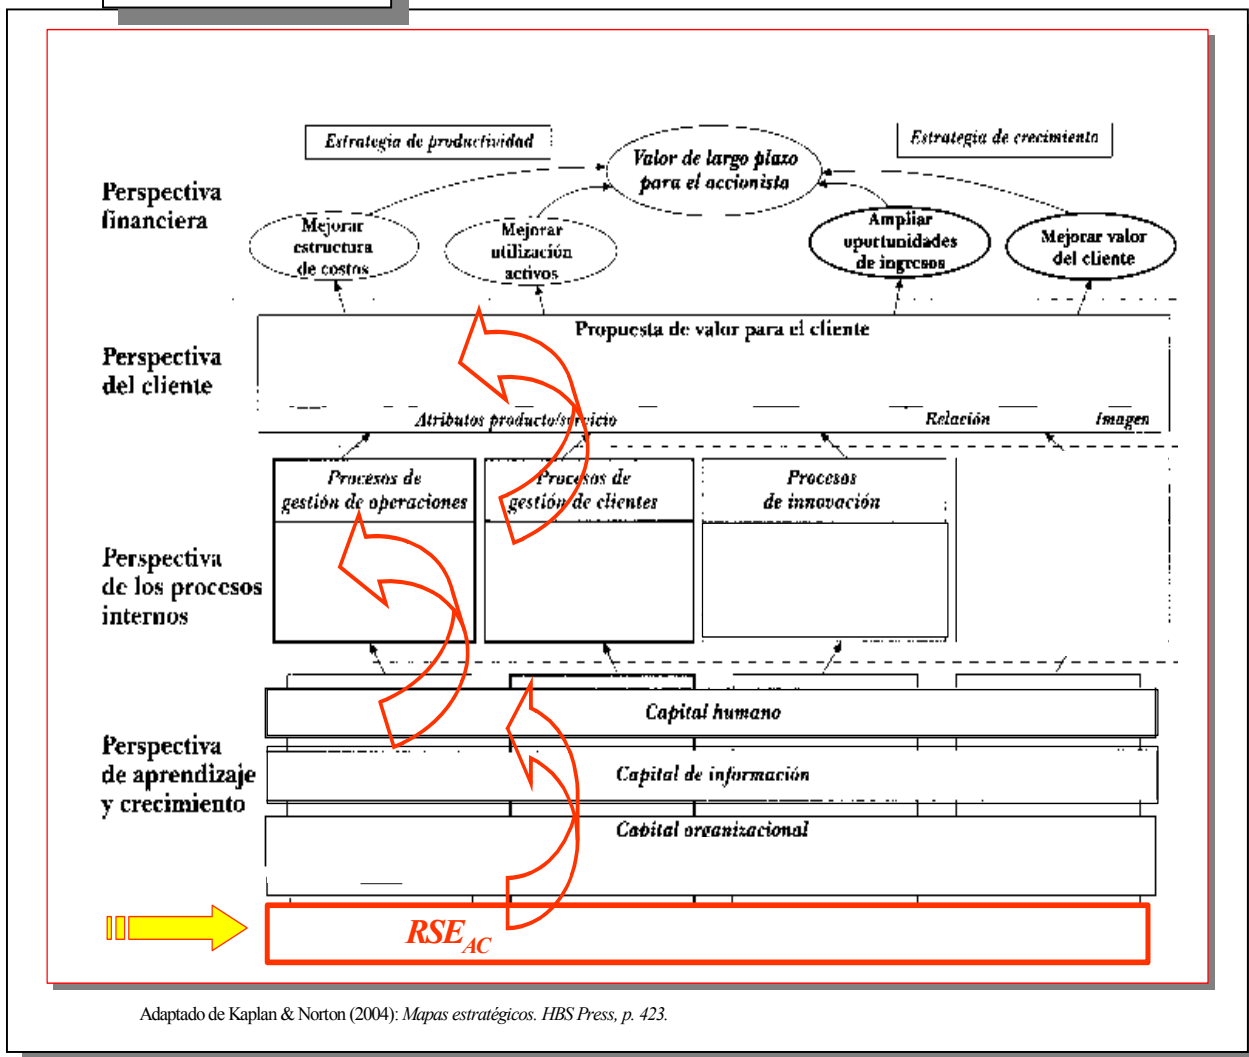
Estrategia de productividad

Estrategia de crecimiento

Valor de largo plazo para el accionista

Perspectiva financiera

Mejorar estructura de costos

Mejorar utilización activos

Ampliar oportunidades de ingresos

Mejorar valor del cliente

Perspectiva del cliente

Propuesta de valor para el cliente

Atributos producto/servicio

Relación

Imagen

Perspectiva de los procesos internos

Procesos de gestión de operaciones

Procesos de gestión de clientes

Procesos de innovación

Perspectiva de aprendizaje y crecimiento

Capital humano

Capital de información

Capital organizacional

$RSE_{AC}$

Adaptado de Kaplan & Norton (2004): Mapas estratégicos. HBS Press, p. 423.